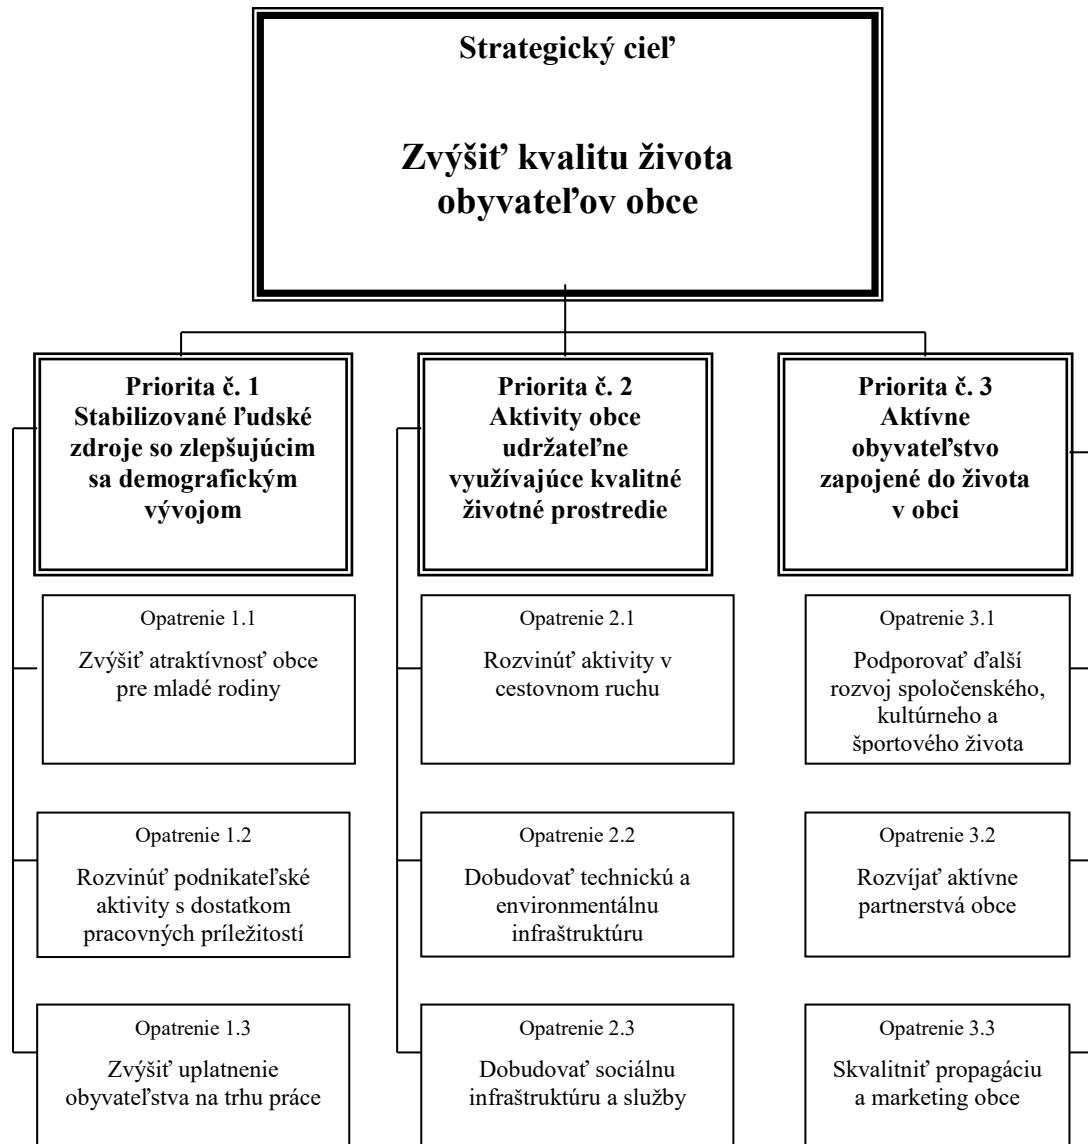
Strategický cieľ

Zvýšiť kvalitu života obyvateľov obce

Priorita č. 1
Stabilizované ľudské zdroje so zlepšujúcim sa demografickým vývojom

Opatrenie 1.1
Zvýšiť atraktívnosť obce pre mladé rodiny

Opatrenie 1.2
Rozvinúť podnikateľské aktivity s dostatkom pracovných príležitostí

Opatrenie 1.3
Zvýšiť uplatnenie obyvateľstva na trhu práce

Priorita č. 2
Aktivity obce udržateľne využívajúce kvalitné životné prostredie

Opatrenie 2.1
Rozvinúť aktivity v cestovnom ruchu

Opatrenie 2.2
Dobudovať technickú a environmentálnu infraštruktúru

Opatrenie 2.3
Dobudovať sociálnu infraštruktúru a služby

Priorita č. 3
Aktívne obyvateľstvo zapojené do života v obci

Opatrenie 3.1
Podporovať ďalší rozvoj spoločenského, kultúrneho a športového života

Opatrenie 3.2
Rozvíjať aktívne partnerstvá obce

Opatrenie 3.3
Skvalitniť propagáciu a marketing obce